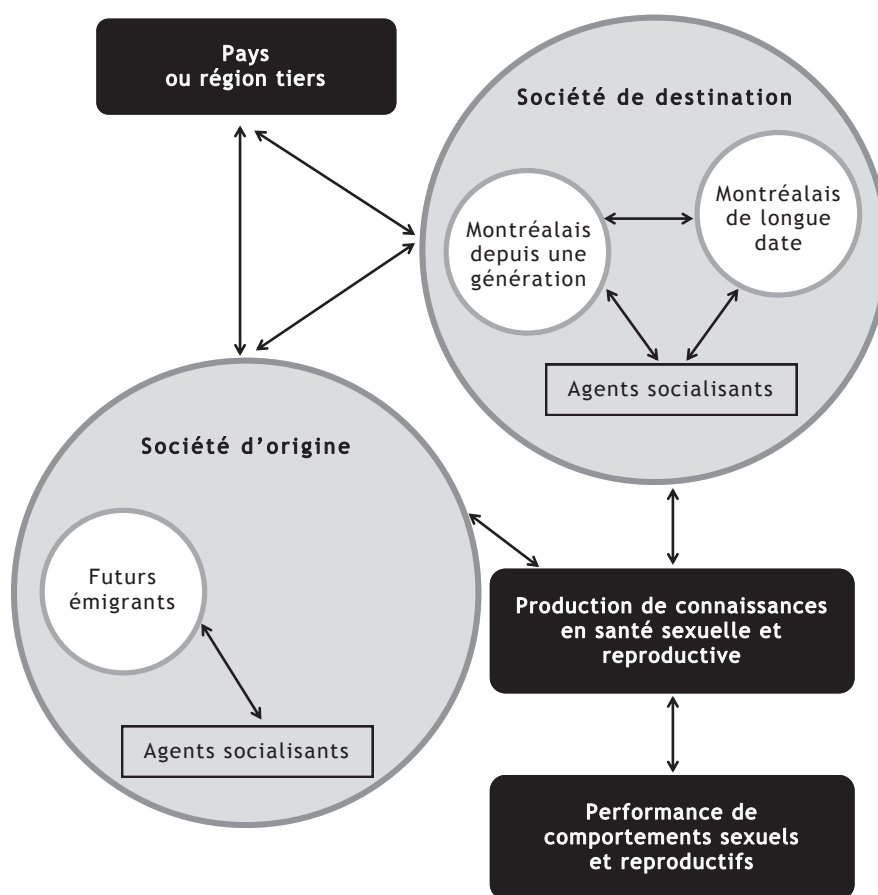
Pays ou région tiers

Société de destination

Montréalais depuis une génération

Montréalais de longue date

Agents socialisants

Société d'origine

Futurs émigrants

Agents socialisants

Production de connaissances en santé sexuelle et reproductive

Performance de comportements sexuels et reproductifs